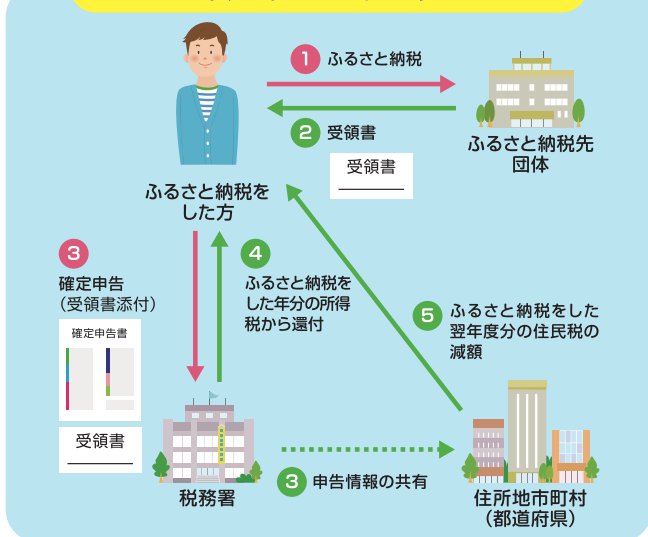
1 ふるさと納税

2 受領書

受領書

ふるさと納税先団体

ふるさと納税をした方

3 確定申告（受領書添付）

確定申告書

受領書

4 ふるさと納税をした年分の所得税から還付

5 ふるさと納税をした翌年度分の住民税の減額

税務署

3 申告情報の共有

住所地市町村（都道府県）